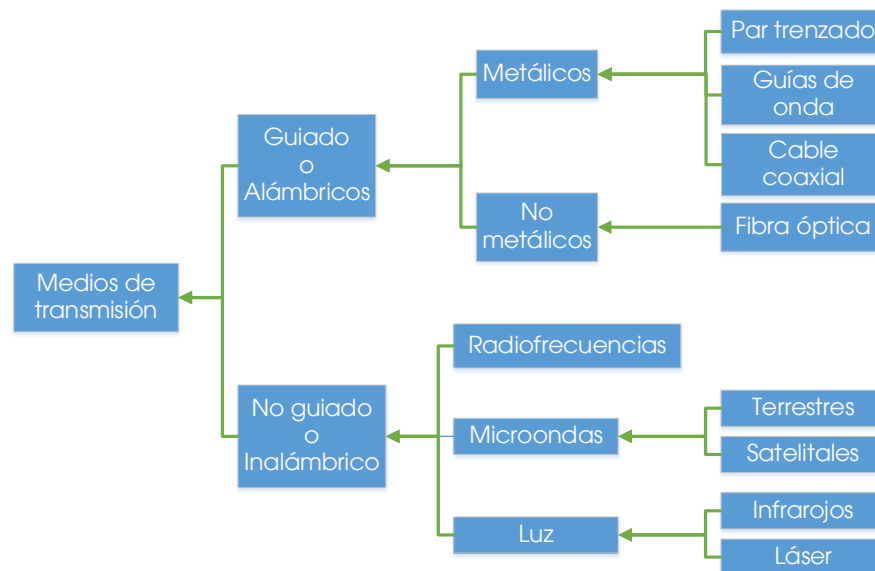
Medios de transmisión

Guiado o Alámbricos

Metálicos

Par trenzado

Guías de onda

Cable coaxial

No metálicos

Fibra óptica

No guiado o Inalámbrico

Radiofrecuencias

Microondas

Terrestres

Satelitales

Luz

Infrarojos

Láser